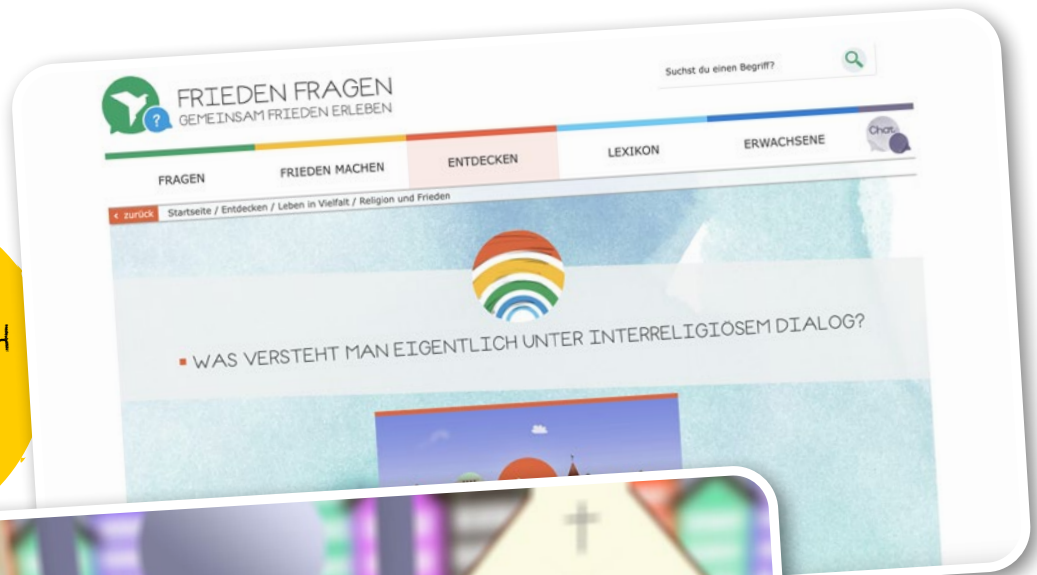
FRIEDEN FRAGEN
GEMEINSAM FRIEDEN ERLEBEN

Suchst du einen Begriff?

FRAGEN
FRIEDEN MACHEN
ENTDECKEN
LEXIKON
ERWACHSENE
Chat

< zurück Startseite / Entdecken / Leben in Vielfalt / Religion und Frieden

WAS VERSTEHT MAN EIGENTLICH UNTER INTERRELIGIOSEM DIALOG?

H